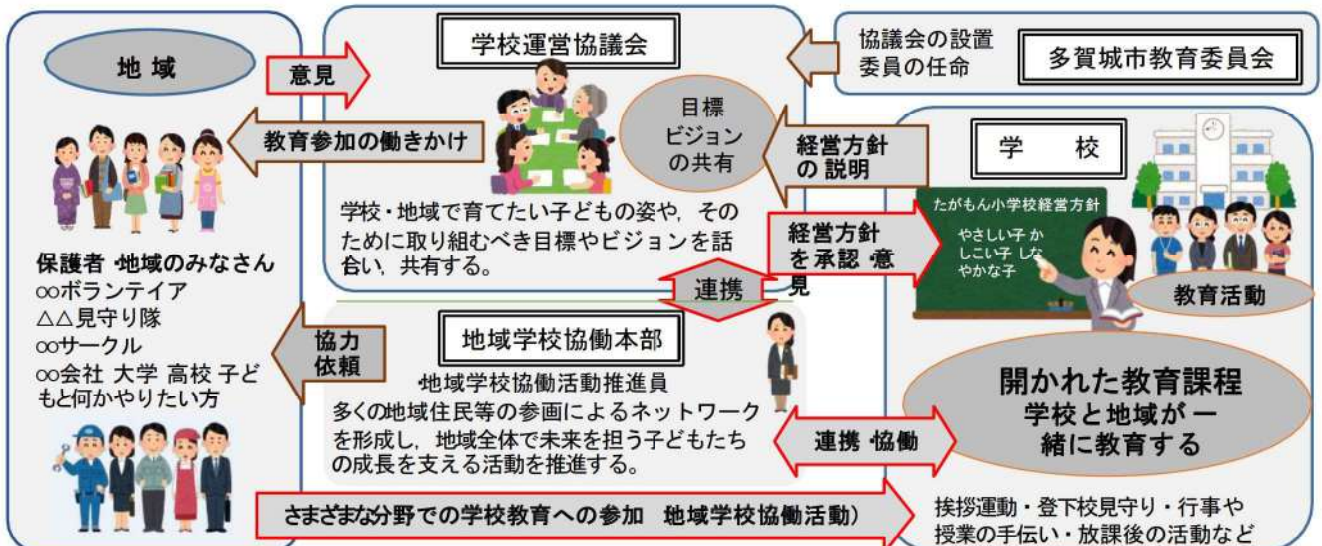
地 域

意見

学校運営協議会

協議会の設置
委員の任命

多賀城市教育委員会

教育参加の働きかけ

目標
ビジョン
の共有

経営方針
の説明

学 校

学校・地域で育てたい子どもの姿や，そのために取り組むべき目標やビジョンを話合い，共有する。

経営方針
を承認 ·意見

たがもん小学校経営方針

やさしい子 かしこい子 しなやかな子

保護者 ·地域のみなさん
○○ボランテイア
△△見守り隊
○○サークル
○○会社 大学 高校 子どもと何かやりたい方

連携

教育活動

協力
依頼

地域学校協働本部

地域学校協働活動推進員
多くの地域住民等の参画によるネットワークを形成し，地域全体で未来を担う子どもたちの成長を支える活動を推進する。

開かれた教育課程
学校と地域が一緒に教育する

連携 協働

さまざまな分野での学校教育への参加 地域学校協働活動)

挨拶運動・登下校見守り・行事や授業の手伝い・放課後の活動など